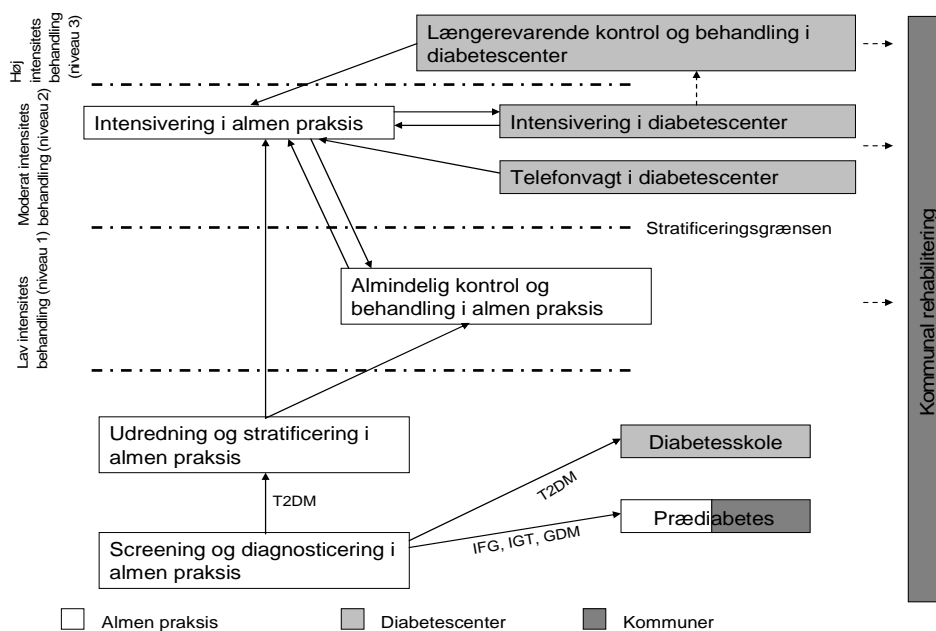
Høj intensitets behandling (niveau 3)

Længerevarende kontrol og behandling i diabetescenter

Moderat intensitets behandling (niveau 2)

Intensivering i almen praksis

Intensivering i diabetescenter

Telefonvagt i diabetescenter

Stratificeringsgrænsen

Lav intensitets behandling (niveau 1)

Almindelig kontrol og behandling i almen praksis

Kommunal rehabilitering

Udredning og stratificering i almen praksis

Diabetesskole

T2DM

T2DM

Prædiabetes

IFG, IGT, GDM

Screening og diagnosticering i almen praksis

Almen praksis

Diabetescenter

Kommuner